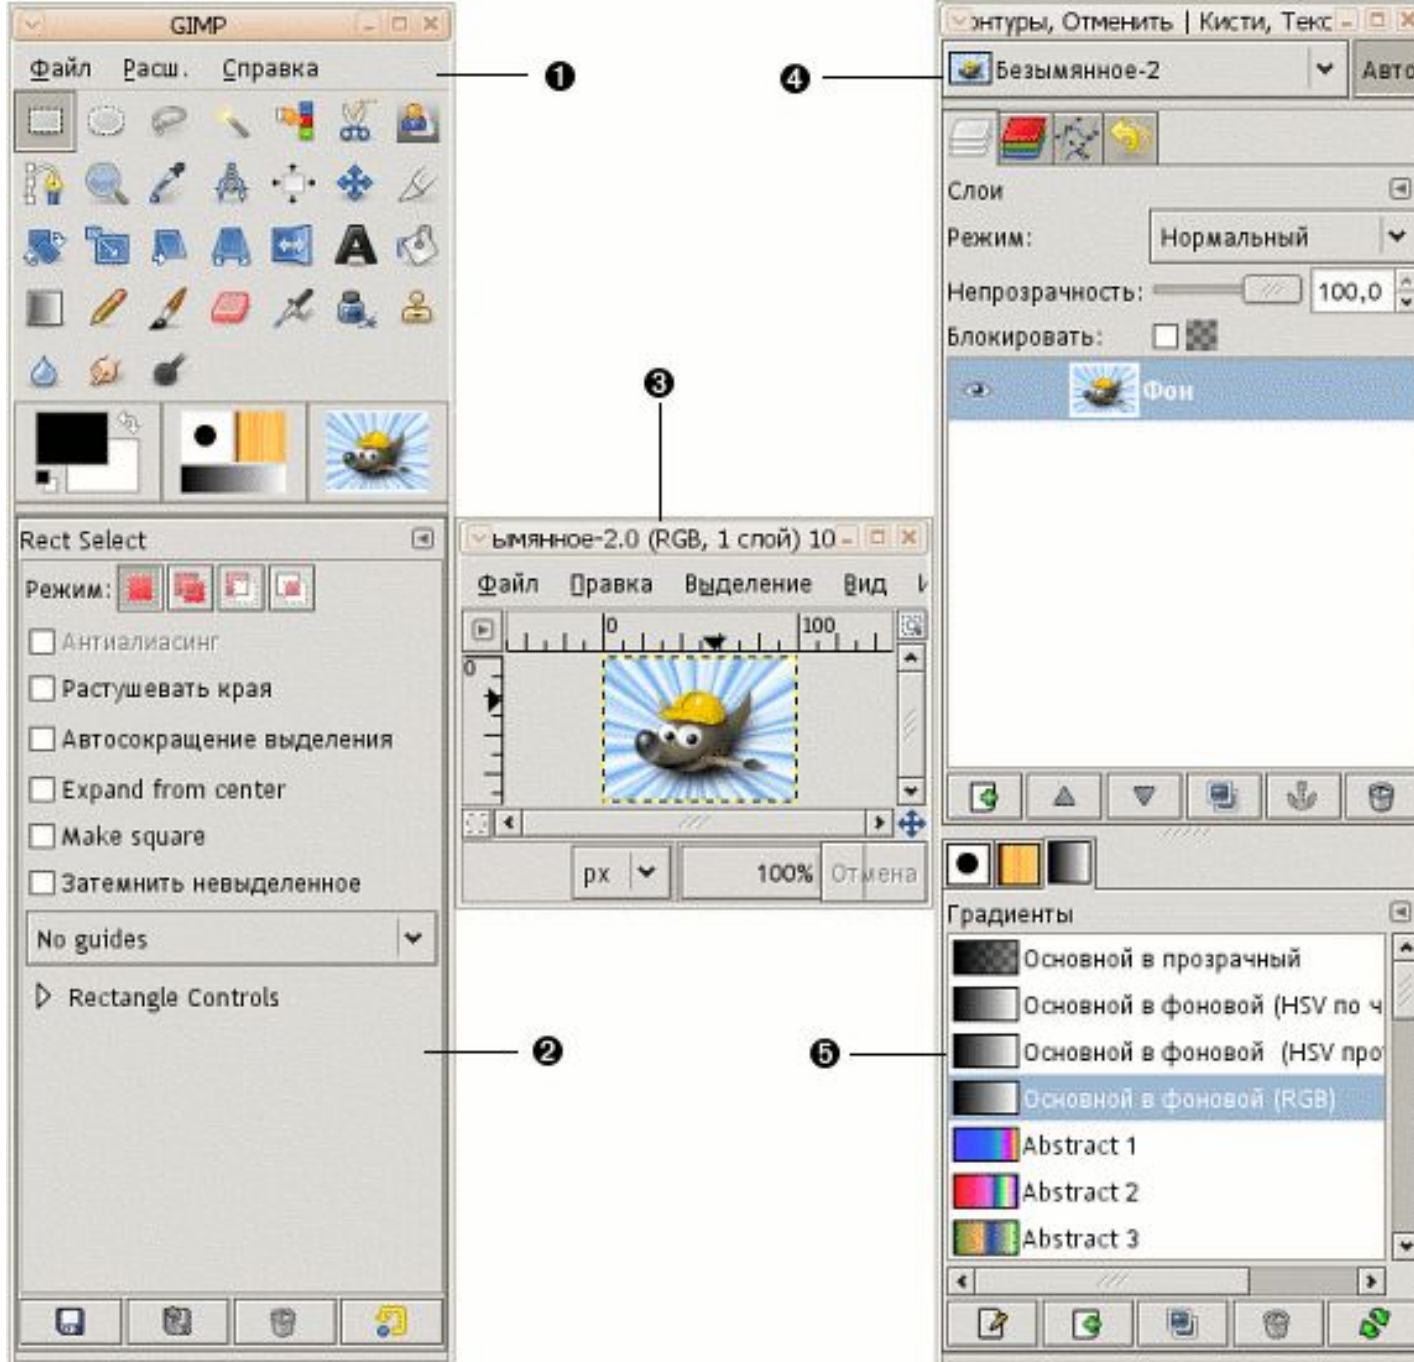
GIMP

Файл Расш. Справка

❶

Rect Select

Режим:

Антиалиасинг

Растушевать края

Автосокращение выделения

Expand from center

Make square

Затемнить невыделенное

No guides

Rectangle Controls

❷

❸

ымянное-2.0 (RGB, 1 слой) 10

Файл Правка Выделение Вид

0 100

0

px 100% Отмена

онтуры, Отменить | Кисти, Текс

❹

Безымянное-2 Авто

Слои

Режим: Нормальный

Непрозрачность: 100,0

Блокировать:

Фон

Градиенты

❺

Основной в прозрачный

Основной в фоновой (HSV по ч

Основной в фоновой (HSV про

Основной в фоновой (RGB)

Abstract 1

Abstract 2

Abstract 3